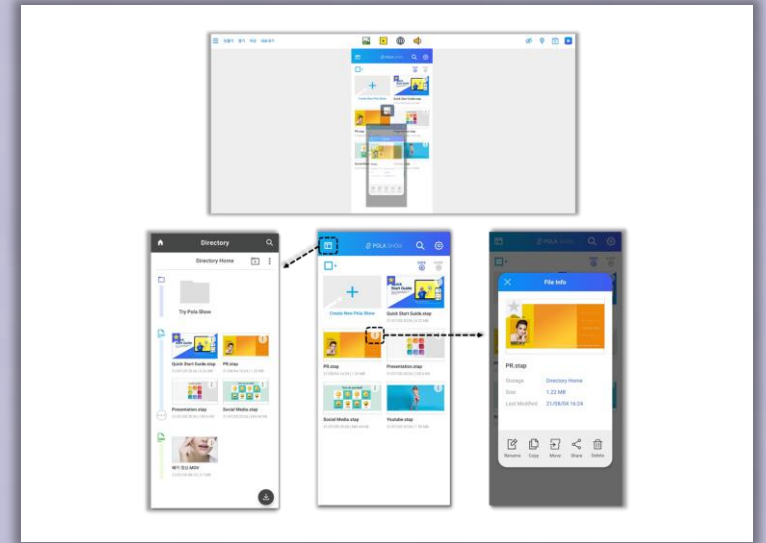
Directory

Directory Home

Try Pola Show

Quick Start Guide.stsp

PR.stsp

Presentation.stsp

Social Media.stsp

POLA SHOW

Create New Pola Show

Quick Start Guide.stsp

PR.stsp

Presentation.stsp

Social Media.stsp

Youtube.stsp

POLA SHOW

File Info

PR.stsp

Storage Directory Home

Size 1.22 MB

Last Modified 21/09/04 16:24

Rename Copy Move Share Delete